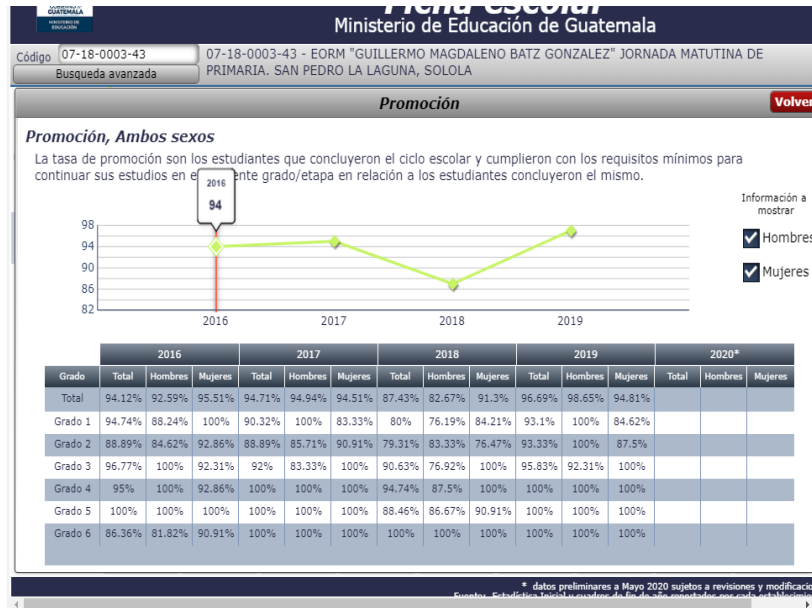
GUATEMALA
MINISTERIO DE EDUCACIÓN

Ficha escolar
Ministerio de Educación de Guatemala

Código 07-18-0003-43
Busqueda avanzada

07-18-0003-43 - EORM "GUILLERMO MAGDALENO BATZ GONZALEZ" JORNADA MATUTINA DE PRIMARIA. SAN PEDRO LA LAGUNA, SOLOLA

Promoción

Volver

Promoción, Ambos sexos

La tasa de promoción son los estudiantes que concluyeron el ciclo escolar y cumplieron con los requisitos mínimos para continuar sus estudios en e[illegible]ente grado/etapa en relación a los estudiantes concluyeron el mismo.

2016
94

98
94
90
86
82
2016
2017
2018
2019

Información a mostrar
Hombres
Mujeres

| | 2016 | | | 2017 | | | 2018 | | | 2019 | | | 2020* | | |
|---|---|---|---|---|---|---|---|---|---|---|---|---|---|---|---|
| Grado | Total | Hombres | Mujeres | Total | Hombres | Mujeres | Total | Hombres | Mujeres | Total | Hombres | Mujeres | Total | Hombres | Mujeres |
| Total | 94.12% | 92.59% | 95.51% | 94.71% | 94.94% | 94.51% | 87.43% | 82.67% | 91.3% | 96.69% | 98.65% | 94.81% | | | |
| Grado 1 | 94.74% | 88.24% | 100% | 90.32% | 100% | 83.33% | 80% | 76.19% | 84.21% | 93.1% | 100% | 84.62% | | | |
| Grado 2 | 88.89% | 84.62% | 92.86% | 88.89% | 85.71% | 90.91% | 79.31% | 83.33% | 76.47% | 93.33% | 100% | 87.5% | | | |
| Grado 3 | 96.77% | 100% | 92.31% | 92% | 83.33% | 100% | 90.63% | 76.92% | 100% | 95.83% | 92.31% | 100% | | | |
| Grado 4 | 95% | 100% | 92.86% | 100% | 100% | 100% | 94.74% | 87.5% | 100% | 100% | 100% | 100% | | | |
| Grado 5 | 100% | 100% | 100% | 100% | 100% | 100% | 88.46% | 86.67% | 90.91% | 100% | 100% | 100% | | | |
| Grado 6 | 86.36% | 81.82% | 90.91% | 100% | 100% | 100% | 100% | 100% | 100% | 100% | 100% | 100% | | | |

* datos preliminares a Mayo 2020 sujetos a revisiones y modificacio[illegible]
Fuente: Estadística Inicial y cuadros de fin de año reportados por cada establecimi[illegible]